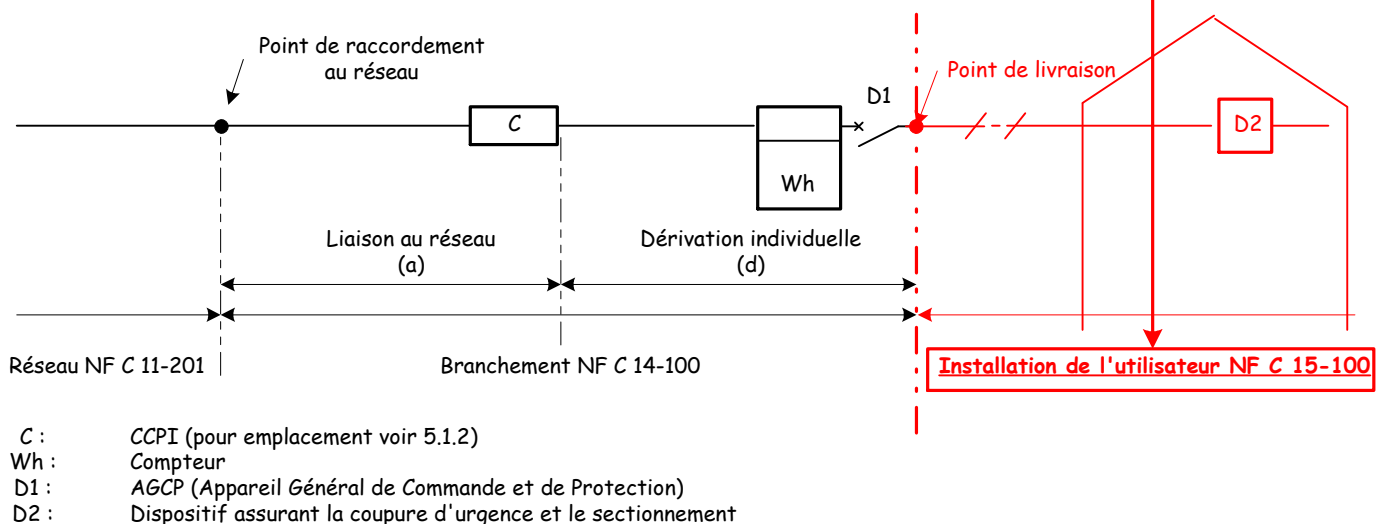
Point de raccordement au réseau

C

D1

Wh

Point de livraison

D2

Liaison au réseau
(a)

Dérivation individuelle
(d)

Réseau NF C 11-201

Branchement NF C 14-100

Installation de l'utilisateur NF C 15-100

C : CCPI (pour emplacement voir 5.1.2)
Wh : Compteur
D1 : AGCP (Appareil Général de Commande et de Protection)
D2 : Dispositif assurant la coupure d'urgence et le sectionnement